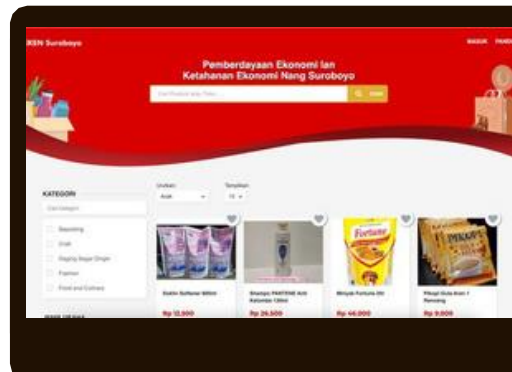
EKEN Suroboyo

MASUK DAFTAR

Pemberdayaan Ekonomi lan Ketahanan Ekonomi Nang Suroboyo

Cari Produk atau Toko...

Cari

KATEGORI

Cari kategori

Batik

Craft

Display Bagan Diagram

Fashion

Food and Culinary

Urutkan

Acak

Tampilkan

12

Fortune

PIKKOPI

Soklin Softener 900ml

Shampo PANTENE Anti Ketombe 135ml

Minyak Fortune 2lit

Pikopi Gula Aren 1 Renceng

Rp 12.000

Rp 26.500

Rp 46.000

Rp 9.000